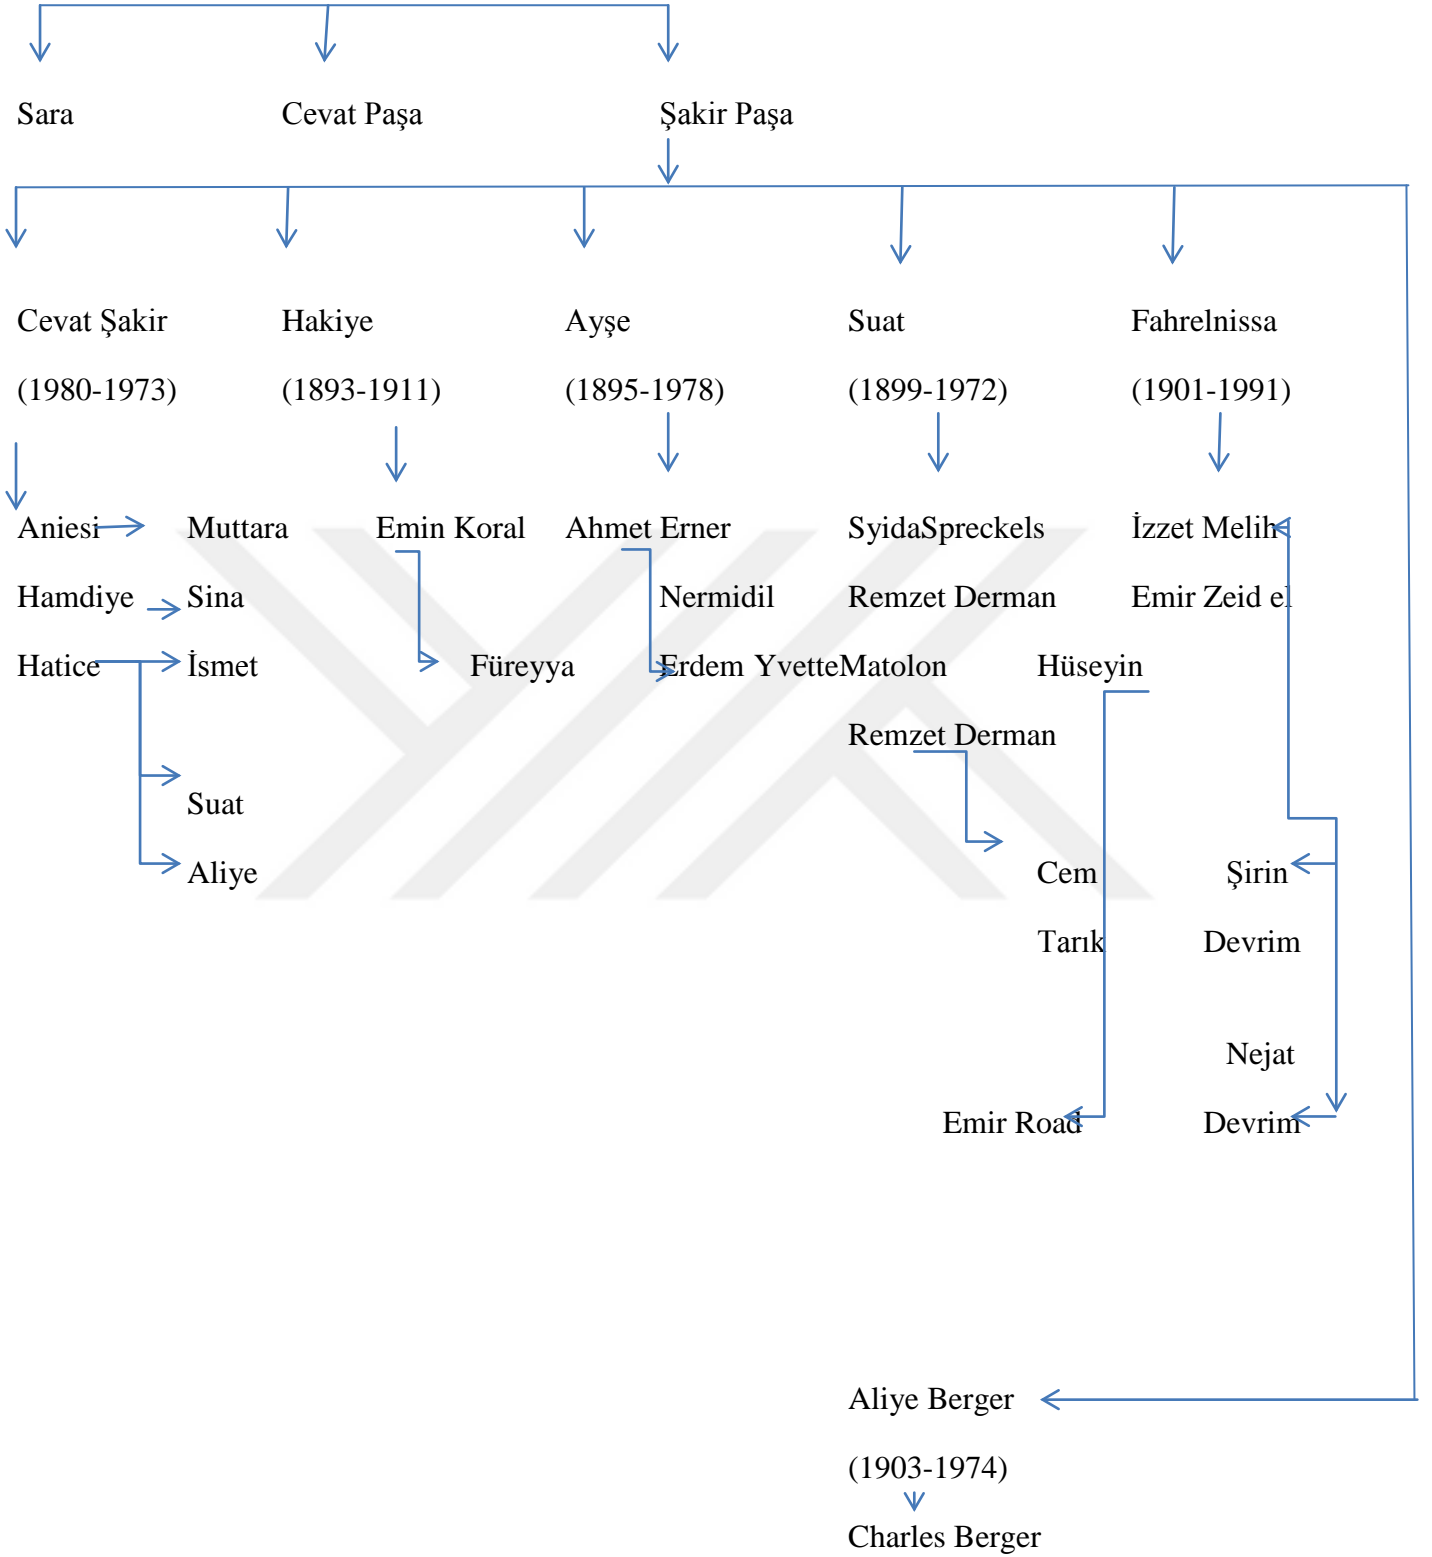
Sara Cevat Paşa Şakir Paşa

Cevat Şakir (1980-1973)

Hakiye (1893-1911)

Ayşe (1895-1978)

Suat (1899-1972)

Fahrelnissa (1901-1991)

Aniesi Muttara
Hamdiye Sina
Hatice İsmet
Suat
Aliye

Emin Koral
Füreyya

Ahmet Erner
Nermidil
Erdem YvetteMatolon

SyidaSpreckels
Remzet Derman
Remzet Derman
Hüseyin
Cem
Tarık
Emir Road

İzzet Melih
Emir Zeid el
Şirin
Devrim
Nejat
Devrim

Aliye Berger
(1903-1974)
Charles Berger